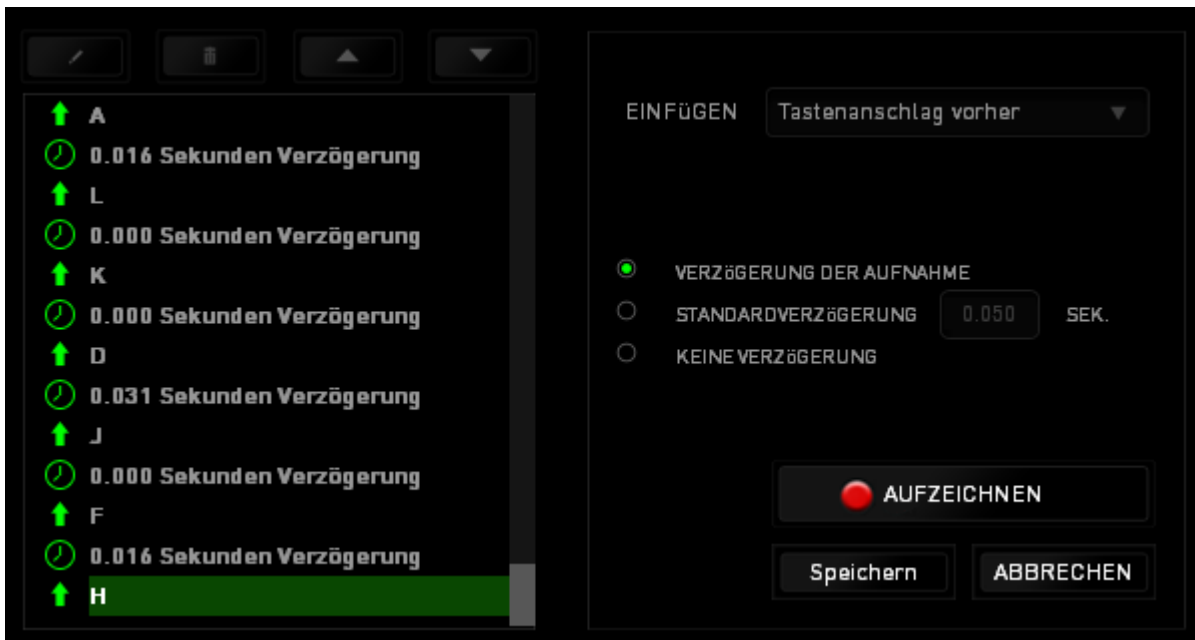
A
0.016 Sekunden Verzögerung
L
0.000 Sekunden Verzögerung
K
0.000 Sekunden Verzögerung
D
0.031 Sekunden Verzögerung
J
0.000 Sekunden Verzögerung
F
0.016 Sekunden Verzögerung
H

EINFÜGEN
Tastenanschlag vorher

VERZÖGERUNG DER AUFNAHME
STANDARDVERZÖGERUNG 0.050 SEK.
KEINE VERZÖGERUNG

AUFZEICHNEN
Speichern
ABBRECHEN